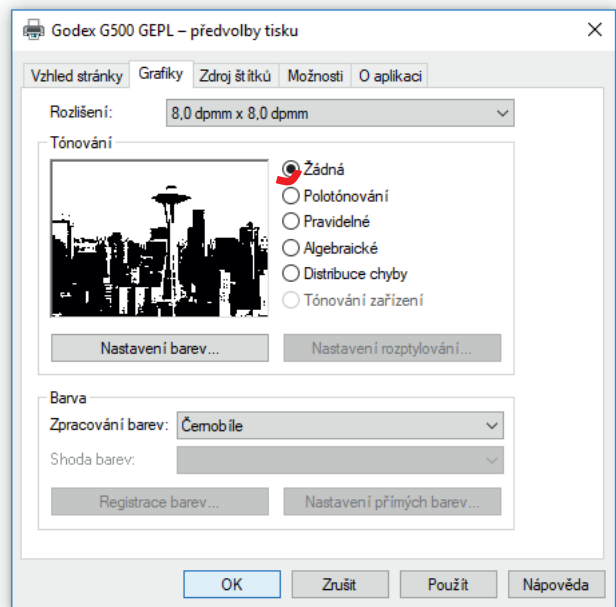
Godex G500 GEPL – předvolby tisku

Vzhled stránky | Grafiky | Zdroj štítků | Možnosti | O aplikaci

Rozlišení: 8,0 dpmm x 8,0 dpmm

Tónování

Žádná
Polotónování
Pravidelné
Algebraické
Distribuce chyby
Tónování zařízení

Nastavení barev...
Nastavení rozptylování...

Barva

Zpracování barev: Černobíle
Shoda barev:

Registrace barev...
Nastavení přímých barev...

OK
Zrušit
Použít
Nápověda